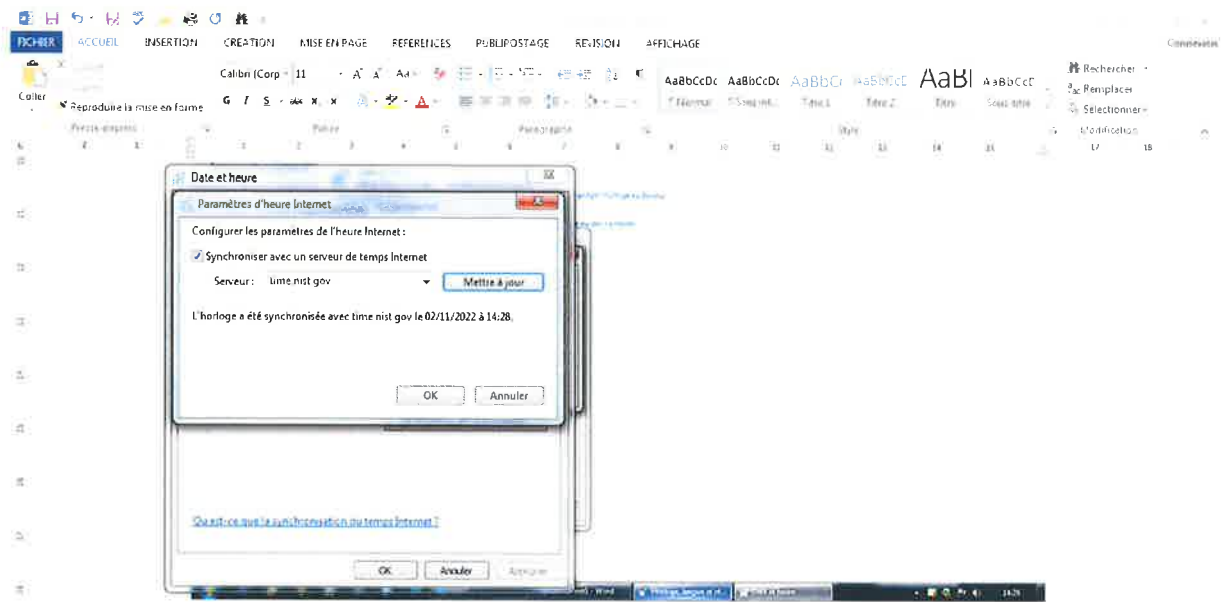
FICHIER ACCUEIL INSERTION CRÉATION MISE EN PAGE RÉFÉRENCES PUBLIPOSTAGE RÉVISION AFFICHAGE

Connexion

Coller

Reproduire la mise en forme

Presse-papiers

Calibri (Corp 11

G I S

Police

Paragraphe

AaBbCcDc AaBbCcDc AaBbCc AaBbCcE AaBl AaBbCcE

¶ Normal ¶ Sans int... Titre 1 Titre 2 Titre Sous-titre

Style

Rechercher

Remplacer

Sélectionner

Modification

Date et heure

Paramètres d'heure Internet

Configurer les paramètres de l'heure Internet :

Synchroniser avec un serveur de temps Internet

Serveur : time.nist.gov

Mettre à jour

L'horloge a été synchronisée avec time.nist.gov le 02/11/2022 à 14:28.

OK Annuler

Qu'est-ce que la synchronisation du temps Internet ?

OK Annuler Appliquer

14:28